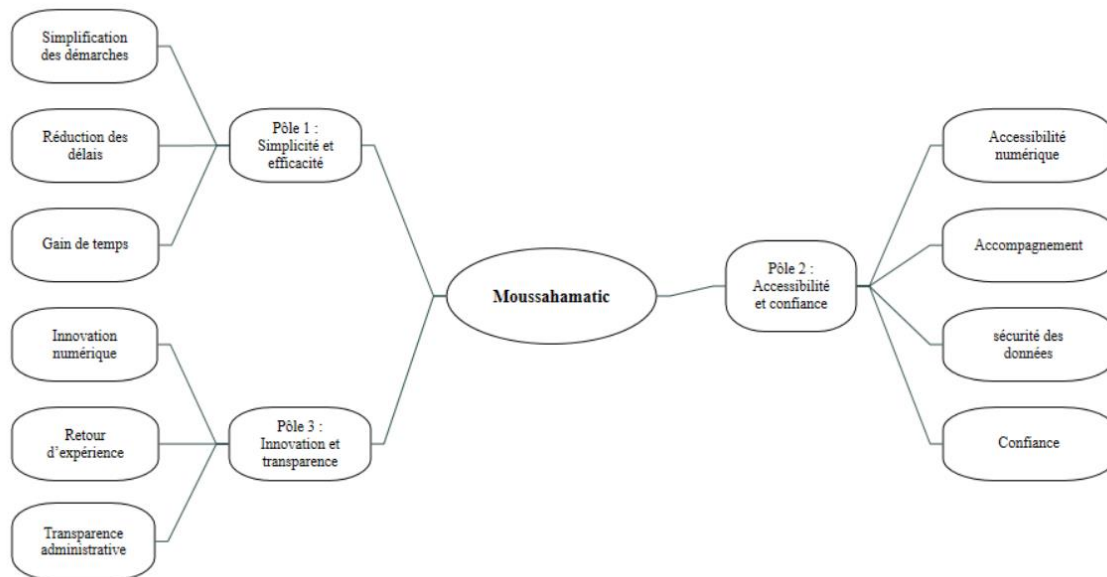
Simplification des démarches

Réduction des délais

Gain de temps

Pôle 1 : Simplicité et efficacité

Moussahamatic

Pôle 2 : Accessibilité et confiance

Accessibilité numérique

Accompagnement

sécurité des données

Confiance

Innovation numérique

Retour d'expérience

Transparence administrative

Pôle 3 : Innovation et transparence